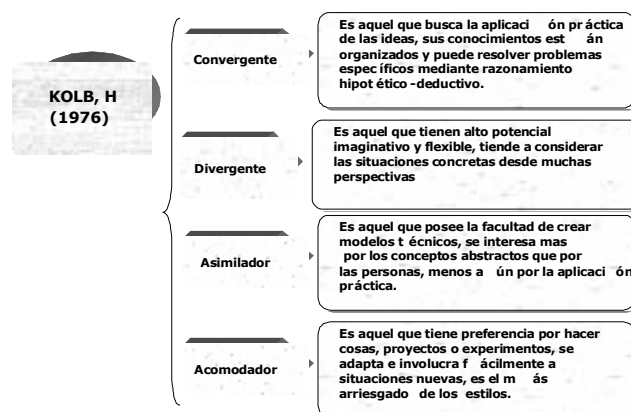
KOLB, H (1976)

Convergente

Es aquel que busca la aplicaci ón pr áctica de las ideas, sus conocimientos est án organizados y puede resolver problemas espec íficos mediante razonamiento hipot ético -deductivo.

Divergente

Es aquel que tienen alto potencial imaginativo y flexible, tiende a considerar las situaciones concretas desde muchas perspectivas

Asimilador

Es aquel que posee la facultad de crear modelos t écnicos, se interesa mas por los conceptos abstractos que por las personas, menos a ún por la aplicaci ón práctica.

Acomodador

Es aquel que tiene preferencia por hacer cosas, proyectos o experimentos, se adapta e involucra f ácilmente a situaciones nuevas, es el m ás arriesgado de los estilos.